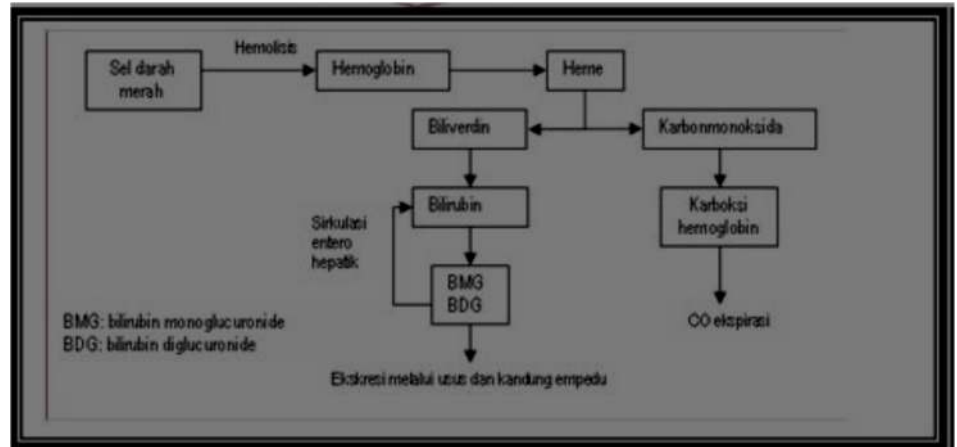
Sel darah merah

Hemolisis

Hemoglobin

Heme

Biliverdin

Karbonmonoksida

Bilirubin

Sirkulasi entero hepatik

Karboksi hemoglobin

BMG
BDG

CO ekspirasi

BMG: bilirubin monoglucuronide
BDG: bilirubin diglucuronide

Ekskresi melalui usus dan kandung empedu